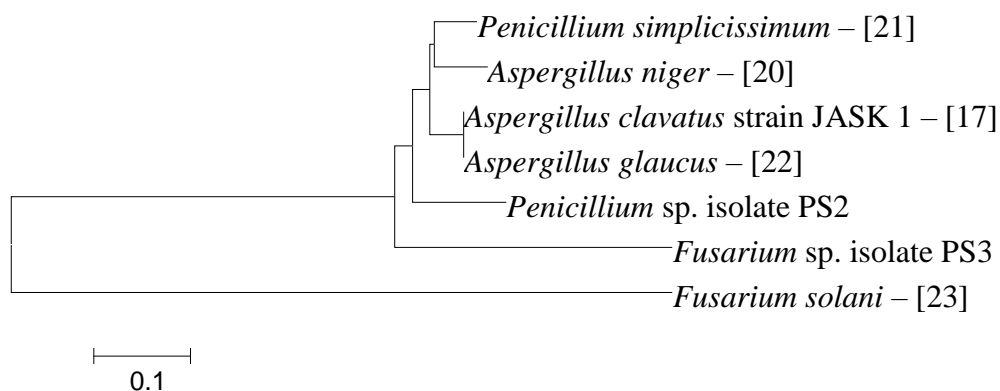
Penicillium simplicissimum – [21]
Aspergillus niger – [20]
Aspergillus clavatus strain JASK 1 – [17]
Aspergillus glaucus – [22]
Penicillium sp. isolate PS2
Fusarium sp. isolate PS3
Fusarium solani – [23]

0.1